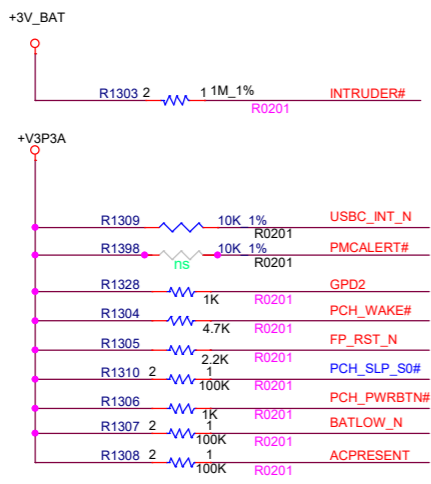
+3V_BAT

R1303 2 1 1M_1%
R0201
INTRUDER#

+V3P3A

R1309 10K_1%
R0201
USBC_INT_N

R1398 ns 10K_1%
R0201
PMCALERT#

R1328 1K R0201 GPD2

R1304 4.7K R0201 PCH_WAKE#

R1305 2.2K R0201 FP_RST_N

R1310 2 1 100K R0201 PCH_SLP_S0#

R1306 1K R0201 PCH_PWRBTN#

R1307 2 1 100K R0201 BATLOW_N

R1308 2 1 100K R0201 ACPRESENT